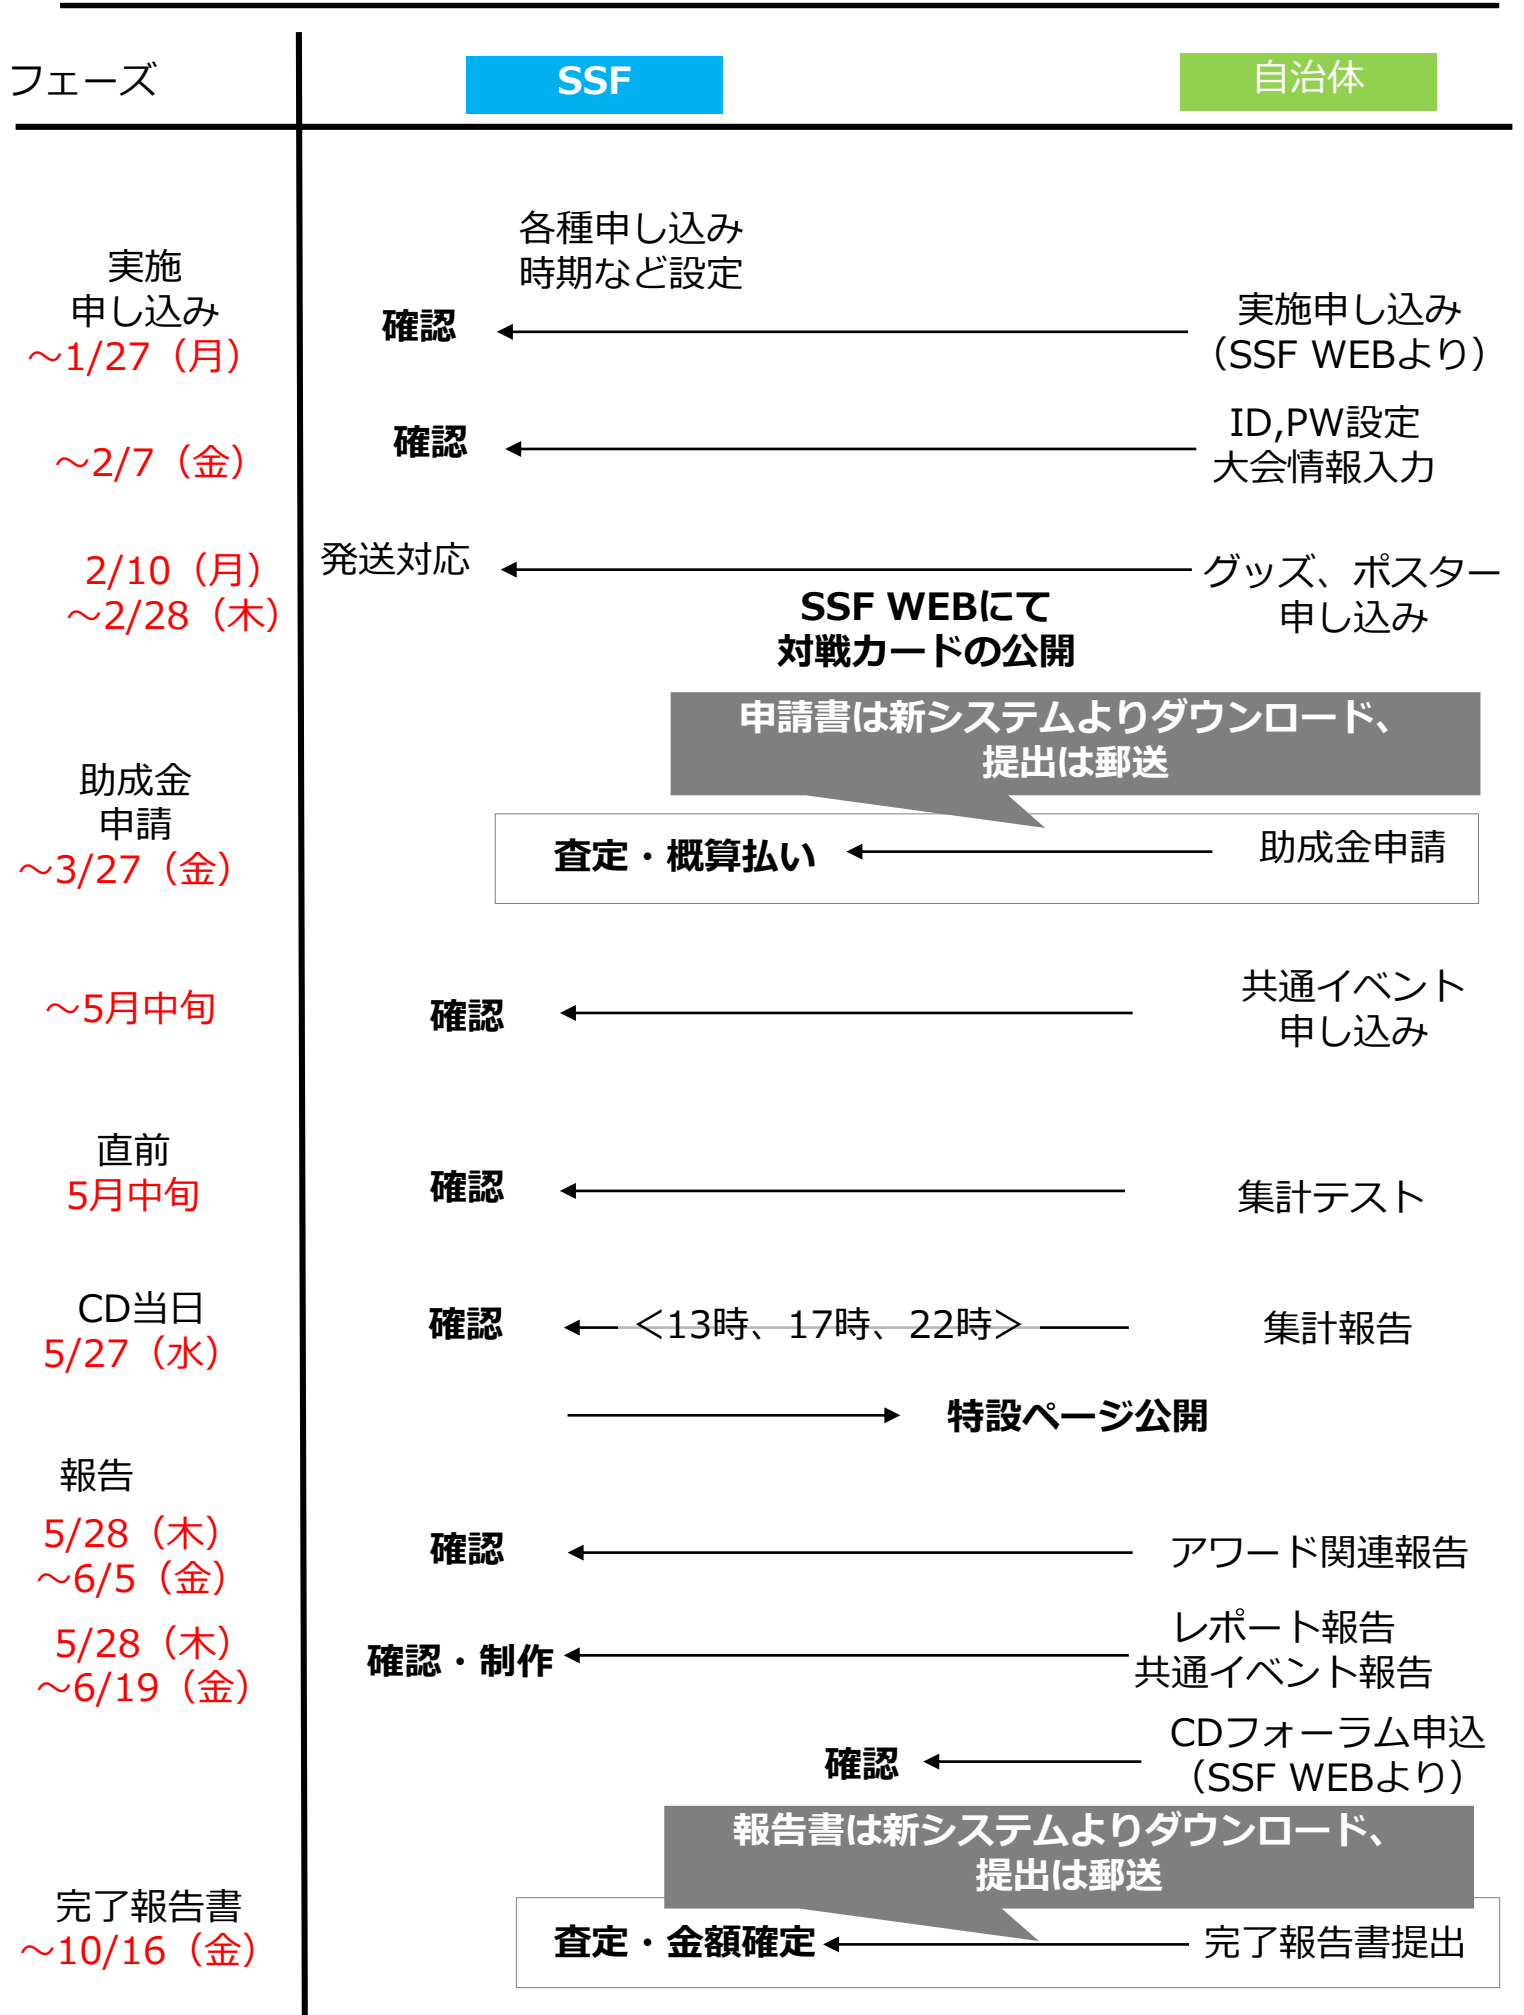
フェーズ

SSF

自治体

実施
申し込み
～1/27（月）

各種申し込み
時期など設定

確認

実施申し込み
（SSF WEBより）

～2/7（金）

確認

ID,PW設定
大会情報入力

2/10（月）
～2/28（木）

発送対応

グッズ、ポスター
申し込み

SSF WEBにて
対戦カードの公開

申請書は新システムよりダウンロード、
提出は郵送

助成金
申請
～3/27（金）

査定・概算払い

助成金申請

～5月中旬

確認

共通イベント
申し込み

直前
5月中旬

確認

集計テスト

CD当日
5/27（水）

確認

＜13時、17時、22時＞

集計報告

特設ページ公開

報告
5/28（木）
～6/5（金）

確認

アワード関連報告

5/28（木）
～6/19（金）

確認・制作

レポート報告
共通イベント報告

確認

CDフォーラム申込
（SSF WEBより）

報告書は新システムよりダウンロード、
提出は郵送

完了報告書
～10/16（金）

査定・金額確定

完了報告書提出